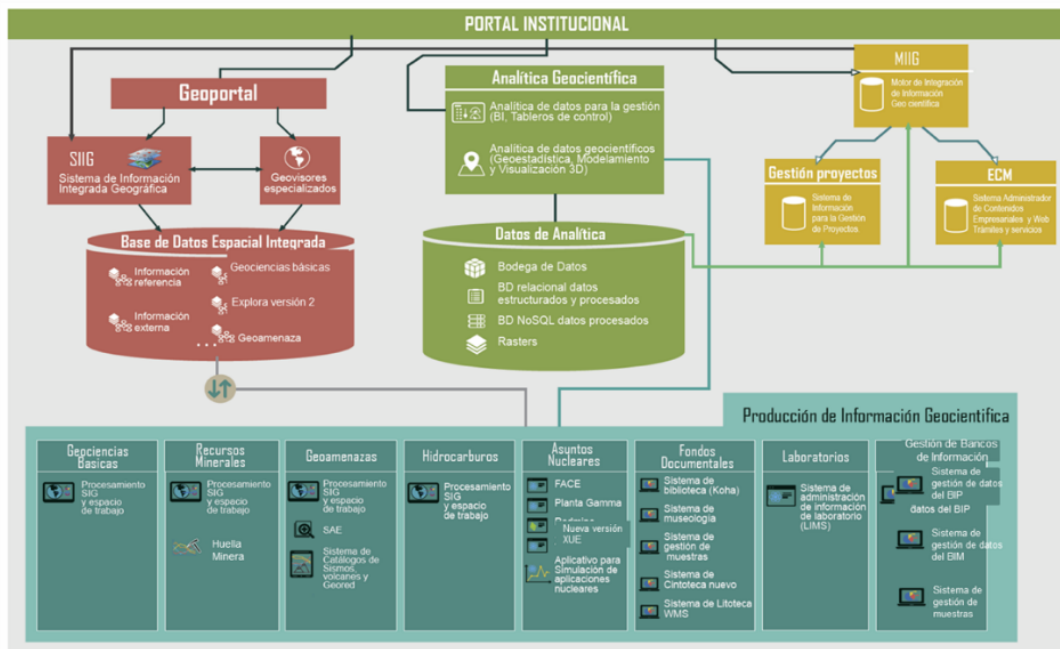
PORTAL INSTITUCIONAL

Geoportal

SIIG
Sistema de Información Integrada Geográfica

Geovisores especializados

Base de Datos Espacial Integrada
Información referencia
Geociencias básicas
Explora versión 2
Información externa
Geoamenaza
...

Analítica Geocientífica
Analítica de datos para la gestión (BI, Tableros de control)
Analítica de datos geocientíficos (Geoestadística, Modelamiento y Visualización 3D)

Datos de Analítica
Bodega de Datos
BD relacional datos estructurados y procesados
BD NoSQL datos procesados
Rasters

MIIG
Motor de Integración de Información Geo científica

Gestión proyectos
Sistema de Información para la Gestión de Proyectos

ECM
Sistema Administrador de Contenidos Empresariales y Web Trámites y servicios

Producción de Información Geocientífica

Geociencias Basicas
Procesamiento SIG y espacio de trabajo

Recursos Minerales
Procesamiento SIG y espacio de trabajo
Huella Minera

Geoamenazas
Procesamiento SIG y espacio de trabajo
SAE
Sistema de Catálogos de Sismos, volcanes y Geored

Hidrocarburos
Procesamiento SIG y espacio de trabajo

Asuntos Nucleares
FACE
Planta Gamma
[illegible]
Nueva versión XUE
Aplicativo para Simulación de aplicaciones nucleares

Fondos Documentales
Sistema de biblioteca (Koha)
Sistema de museología
Sistema de gestión de muestras
Sistema de Cintoteca nuevo
Sistema de Litoteca WMS

Laboratorios
Sistema de administración de información de laboratorio (LIMS)

Gestión de Bancos de Información
Sistema de gestión de datos del BIP
datos del BIP
Sistema de gestión de datos del BIM
Sistema de gestión de muestras